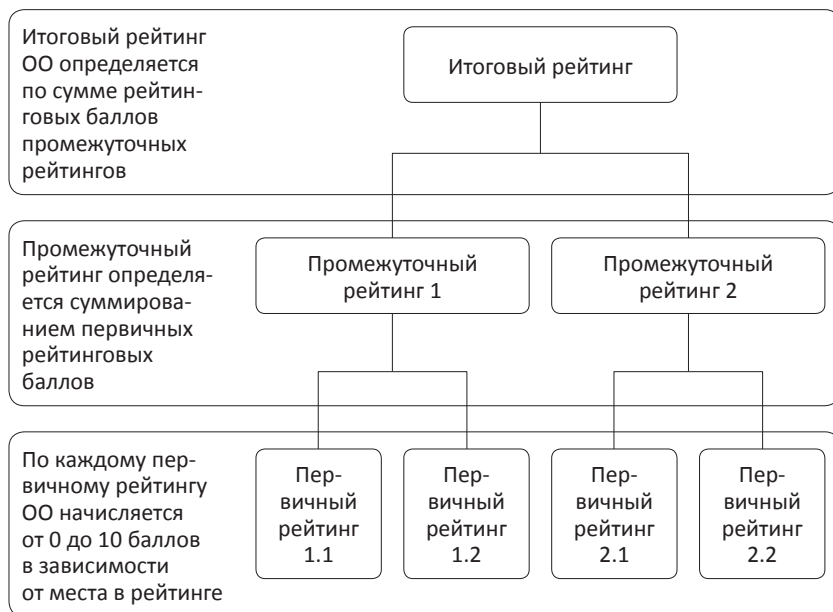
Итоговый рейтинг ОО определяется по сумме рейтинговых баллов промежуточных рейтингов

Итоговый рейтинг

Промежуточный рейтинг определяется суммированием первичных рейтинговых баллов

Промежуточный рейтинг 1

Промежуточный рейтинг 2

По каждому первичному рейтингу ОО начисляется от 0 до 10 баллов в зависимости от места в рейтинге

Первичный рейтинг 1.1

Первичный рейтинг 1.2

Первичный рейтинг 2.1

Первичный рейтинг 2.2